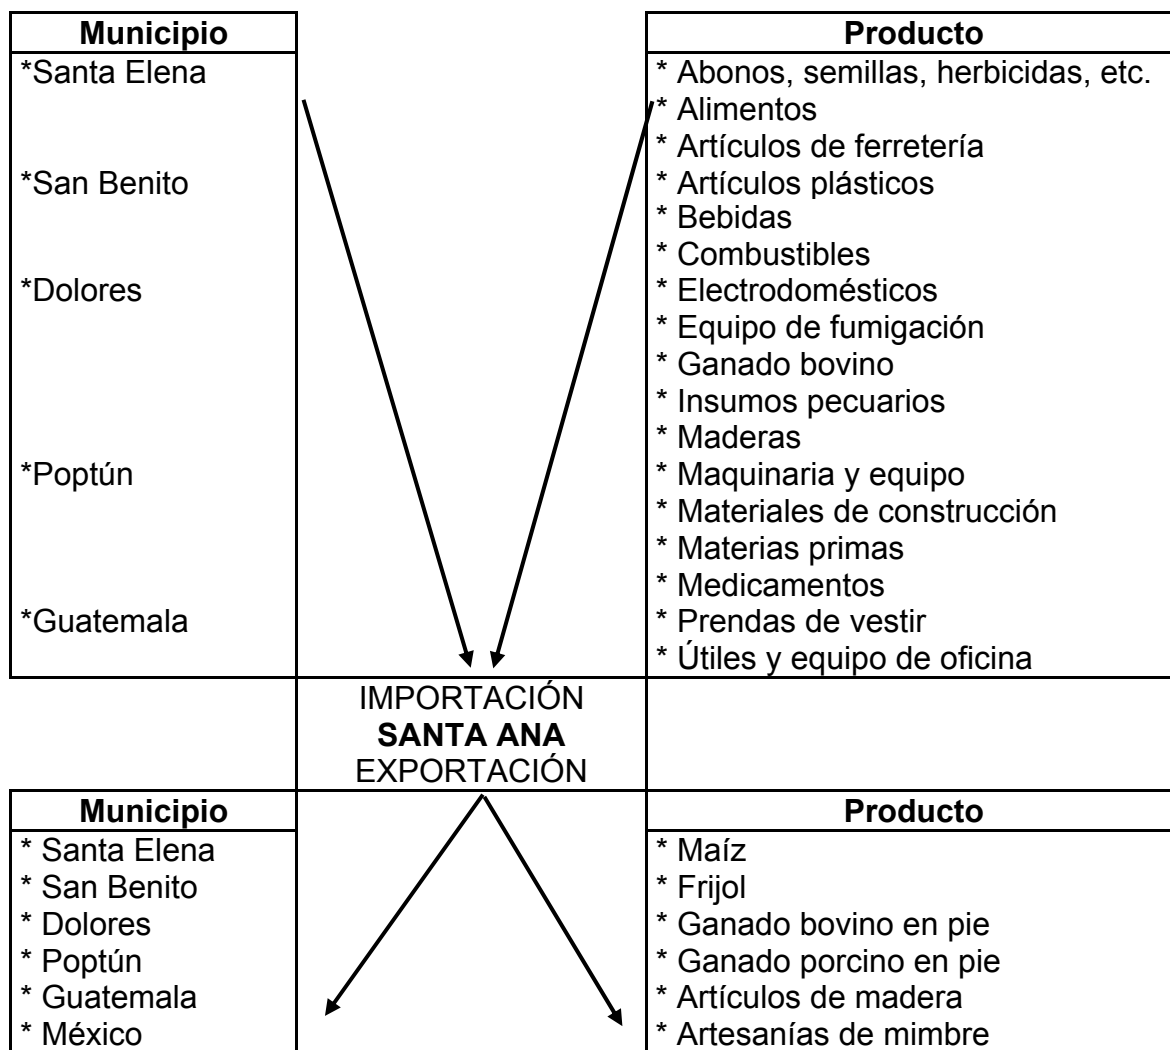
| Municipio | Producto |
|---|---|
| *Santa Elena | * Abonos, semillas, herbicidas, etc. |
| | * Alimentos |
| | * Artículos de ferretería |
| *San Benito | * Artículos plásticos |
| | * Bebidas |
| | * Combustibles |
| *Dolores | * Electrodomésticos |
| | * Equipo de fumigación |
| | * Ganado bovino |
| | * Insumos pecuarios |
| | * Maderas |
| *Poptún | * Maquinaria y equipo |
| | * Materiales de construcción |
| | * Materias primas |
| | * Medicamentos |
| *Guatemala | * Prendas de vestir |
| | * Útiles y equipo de oficina |

IMPORTACIÓN
**SANTA ANA**
EXPORTACIÓN

| Municipio | Producto |
|---|---|
| * Santa Elena | * Maíz |
| * San Benito | * Frijol |
| * Dolores | * Ganado bovino en pie |
| * Poptún | * Ganado porcino en pie |
| * Guatemala | * Artículos de madera |
| * México | * Artesanías de mimbre |